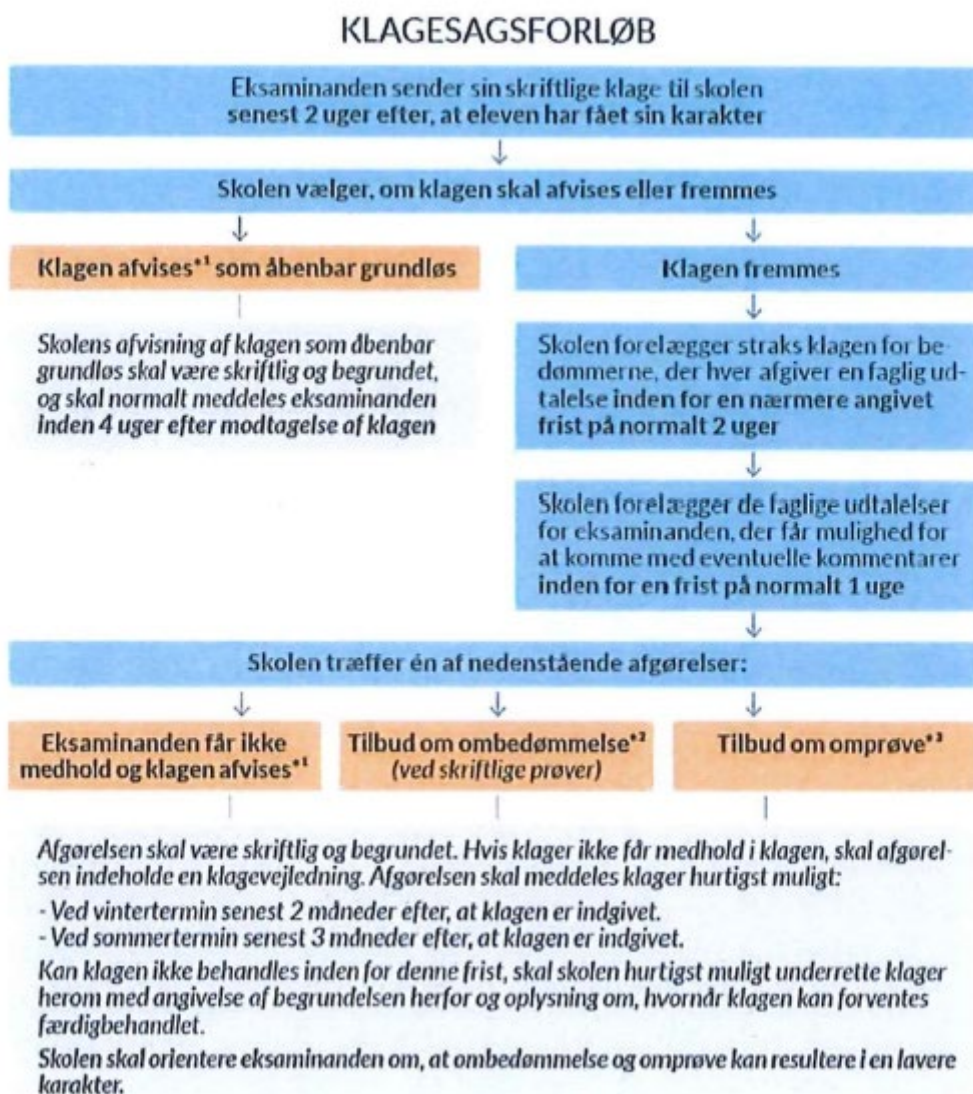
KLAGESAGSFORLØB

Eksaminanden sender sin skriftlige klage til skolen senest 2 uger efter, at eleven har fået sin karakter

Skolen vælger, om klagen skal afvises eller fremmes

Klagen afvises$^{*1}$ som åbenbar grundløs

Skolens afvisning af klagen som åbenbar grundløs skal være skriftlig og begrundet, og skal normalt meddeles eksaminanden inden 4 uger efter modtagelse af klagen

Klagen fremmes

Skolen forelægger straks klagen for bedømmerne, der hver afgiver en faglig udtalelse inden for en nærmere angivet frist på normalt 2 uger

Skolen forelægger de faglige udtalelser for eksaminanden, der får mulighed for at komme med eventuelle kommentarer inden for en frist på normalt 1 uge

Skolen træffer én af nedenstående afgørelser:

Eksaminanden får ikke medhold og klagen afvises$^{*1}$

Tilbud om ombedømmelse$^{*2}$ (ved skriftlige prøver)

Tilbud om omprøve$^{*3}$

Afgørelsen skal være skriftlig og begrundet. Hvis klager ikke får medhold i klagen, skal afgørelsen indeholde en klagevejledning. Afgørelsen skal meddeles klager hurtigst muligt:

- Ved vintertermin senest 2 måneder efter, at klagen er indgivet.
- Ved sommertermin senest 3 måneder efter, at klagen er indgivet.

Kan klagen ikke behandles inden for denne frist, skal skolen hurtigst muligt underrette klager herom med angivelse af begrundelsen herfor og oplysning om, hvornår klagen kan forventes færdigbehandlet.

Skolen skal orientere eksaminanden om, at ombedømmelse og omprøve kan resultere i en lavere karakter.